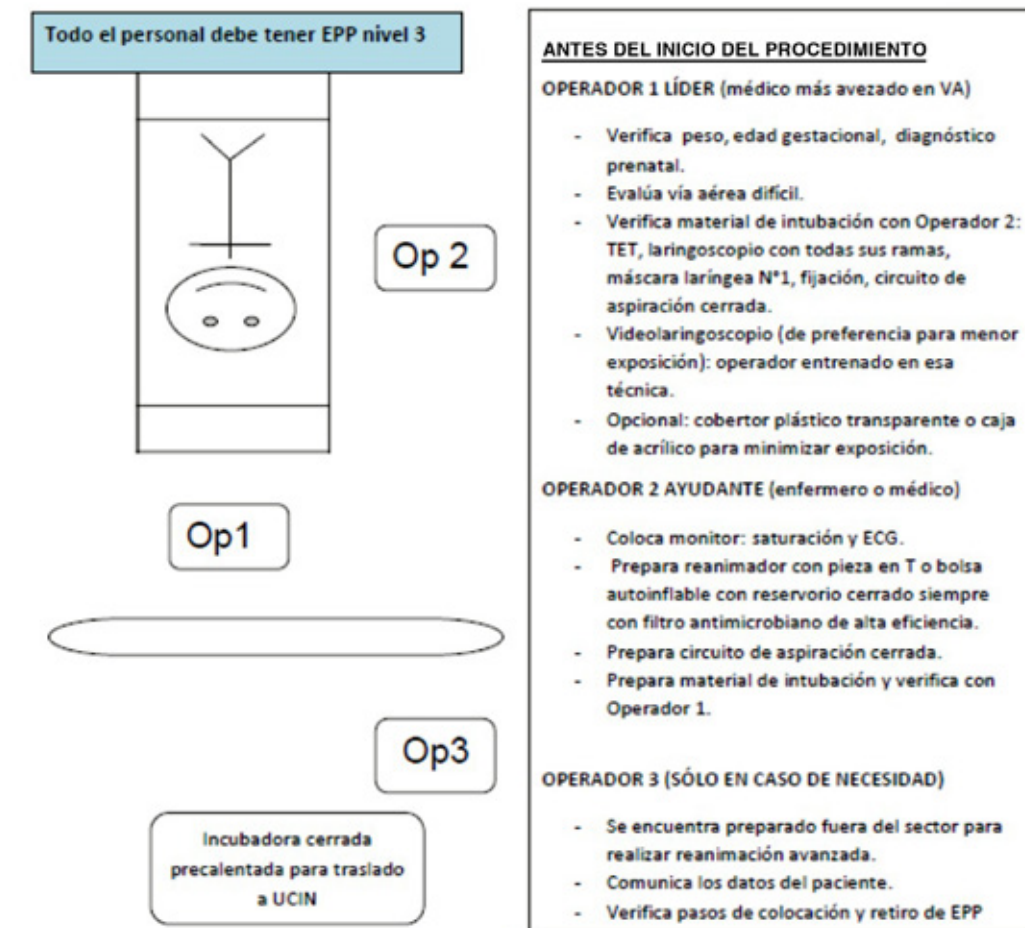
Todo el personal debe tener EPP nivel 3

Op 2

Op1

Op3

Incubadora cerrada precalentada para traslado a UCIN

ANTES DEL INICIO DEL PROCEDIMIENTO

OPERADOR 1 LÍDER (médico más avezado en VA)

- Verifica peso, edad gestacional, diagnóstico prenatal.
- Evalúa vía aérea difícil.
- Verifica material de intubación con Operador 2: TET, laringoscopio con todas sus ramas, máscara laríngea N°1, fijación, circuito de aspiración cerrada.
- Videolaringoscopio (de preferencia para menor exposición): operador entrenado en esa técnica.
- Opcional: cobertor plástico transparente o caja de acrílico para minimizar exposición.

OPERADOR 2 AYUDANTE (enfermero o médico)

- Coloca monitor: saturación y ECG.
- Prepara reanimador con pieza en T o bolsa autoinflable con reservorio cerrado siempre con filtro antimicrobiano de alta eficiencia.
- Prepara circuito de aspiración cerrada.
- Prepara material de intubación y verifica con Operador 1.

OPERADOR 3 (SÓLO EN CASO DE NECESIDAD)

- Se encuentra preparado fuera del sector para realizar reanimación avanzada.
- Comunica los datos del paciente.
- Verifica pasos de colocación y retiro de EPP